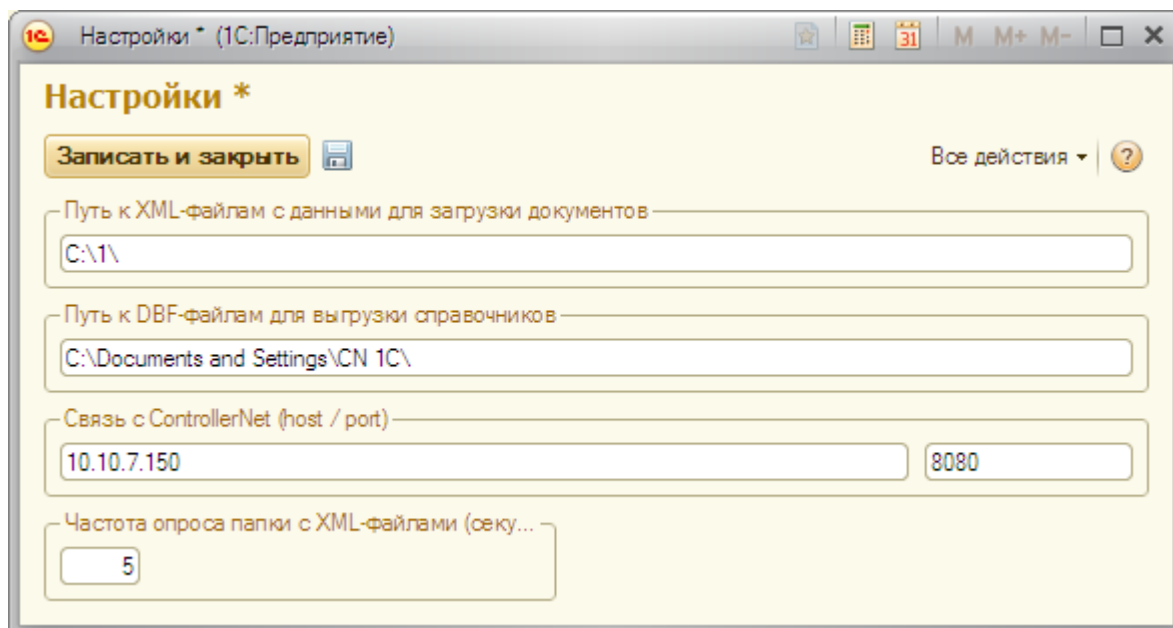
1С Настройки * (1С:Предприятие)

31 M M+ M-

Настройки *

Записать и закрыть

Все действия ▾ ?

Путь к XML-файлам с данными для загрузки документов

C:\1\

Путь к DBF-файлам для выгрузки справочников

C:\Documents and Settings\CN 1C\

Связь с ControllerNet (host / port)

10.10.7.150

8080

Частота опроса папки с XML-файлами (секу...

5